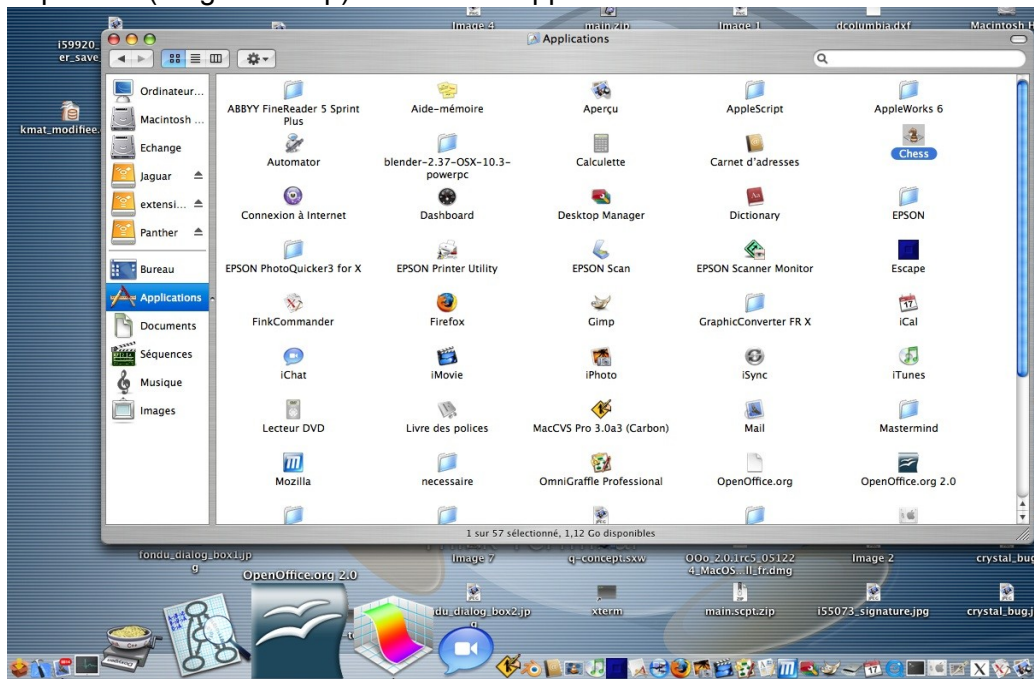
Image 4 main.zip Image 1 dcolumbia.dxf Macintosh H

i59920_ er_save

kmat_modifiee.

Applications

Ordinateur...
Macintosh ...
Echange
Jaguar
extensi...
Panther
Bureau
Applications
Documents
Séquences
Musique
Images

ABBYY FineReader 5 Sprint Plus
Aide-mémoire
Aperçu
AppleScript
AppleWorks 6
Automator
blender-2.37-OSX-10.3-powerpc
Calculette
Carnet d'adresses
Chess
Connexion à Internet
Dashboard
Desktop Manager
Dictionary
EPSON
EPSON PhotoQuicker3 for X
EPSON Printer Utility
EPSON Scan
EPSON Scanner Monitor
Escape
FinkCommander
Firefox
Gimp
GraphicConverter FR X
iCal
iChat
iMovie
iPhoto
iSync
iTunes
Lecteur DVD
Livre des polices
MacCVS Pro 3.0a3 (Carbon)
Mail
Mastermind
Mozilla
necessaire
OmniGraffle Professional
OpenOffice.org
OpenOffice.org 2.0

1 sur 57 sélectionné, 1,12 Go disponibles

fondu_dialog_box1.jpg
Image 7
q-concept.sxw
OOo_2.0.1rc5_051224_MacOS_ll_fr.dmg
Image 2
crystal_bug
OpenOffice.org 2.0
fondu_dialog_box2.jpg
xterm
main.scpt.zip
i55073_signature.jpg
crystal_bug.j